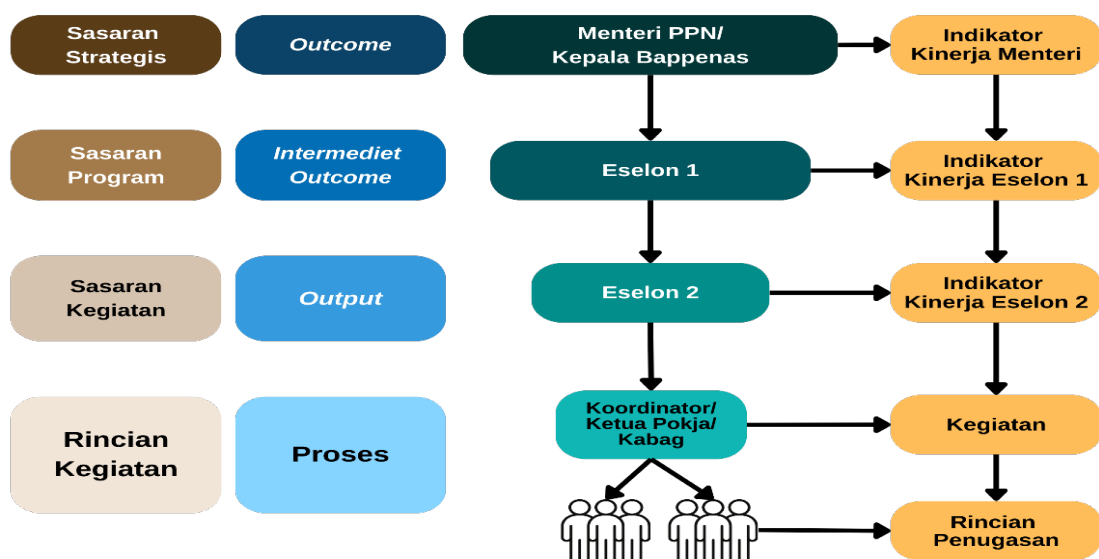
Sasaran Strategis

Outcome

Menteri PPN/ Kepala Bappenas

Indikator Kinerja Menteri

Sasaran Program

Intermediet Outcome

Eselon 1

Indikator Kinerja Eselon 1

Sasaran Kegiatan

Output

Eselon 2

Indikator Kinerja Eselon 2

Rincian Kegiatan

Proses

Koordinator/ Ketua Pokja/ Kabag

Kegiatan

Rincian Penugasan